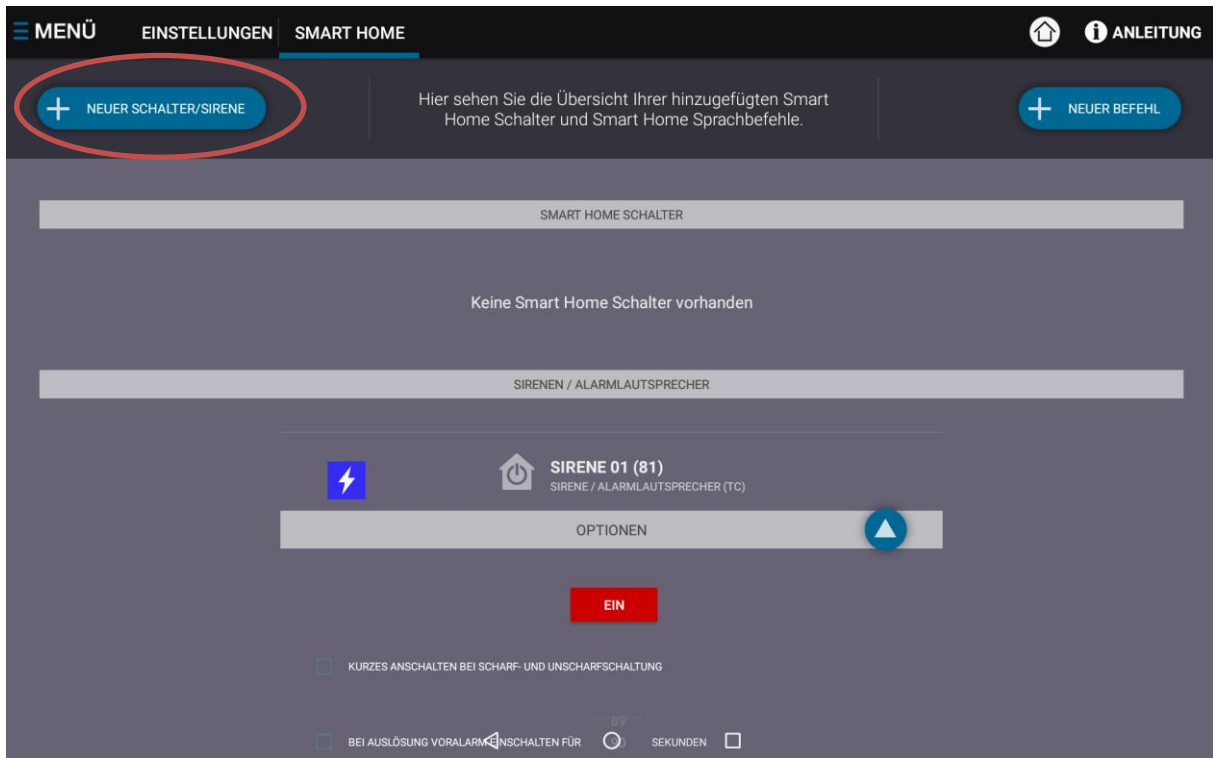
MENÜ EINSTELLUNGEN SMART HOME

ANLEITUNG

NEUER SCHALTER/SIRENE

Hier sehen Sie die Übersicht Ihrer hinzugefügten Smart Home Schalter und Smart Home Sprachbefehle.

NEUER BEFEHL

SMART HOME SCHALTER

Keine Smart Home Schalter vorhanden

SIRENEN / ALARMLAUTSPRECHER

SIRENE 01 (81)
SIRENE / ALARMLAUTSPRECHER (TC)

OPTIONEN

EIN

KURZES ANSCHALTEN BEI SCHARF- UND UNSCHARFSCHALTUNG

89

BEI AUSLÖSUNG VORALARM ANSCHALTEN FÜR SEKUNDEN